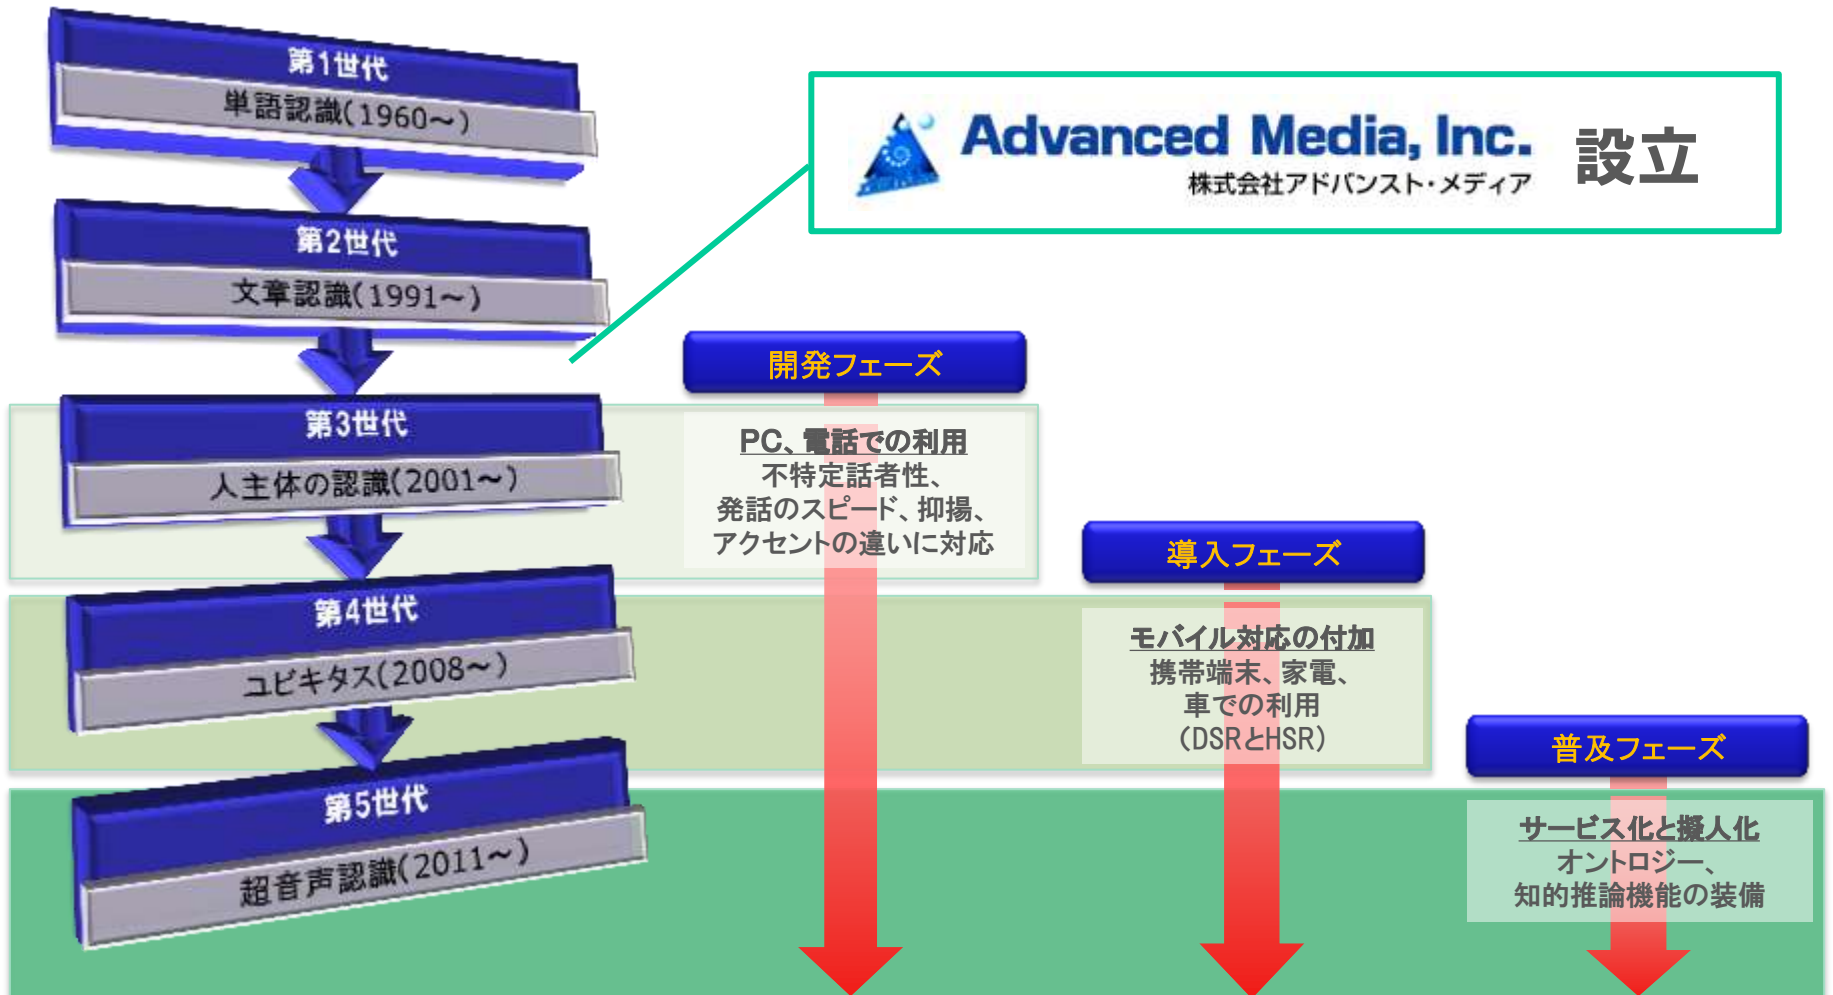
第1世代
単語認識(1960～)

第2世代
文章認識(1991～)

第3世代
人主体の認識(2001～)

第4世代
ユビキタス(2008～)

第5世代
超音声認識(2011～)

Advanced Media, Inc.
株式会社アドバンスト・メディア
設立

開発フェーズ

PC、電話での利用
不特定話者性、
発話のスピード、抑揚、
アクセントの違いに対応

導入フェーズ

モバイル対応の付加
携帯端末、家電、
車での利用
(DSRとHSR)

普及フェーズ

サービス化と擬人化
オントロジー、
知的推論機能の装備